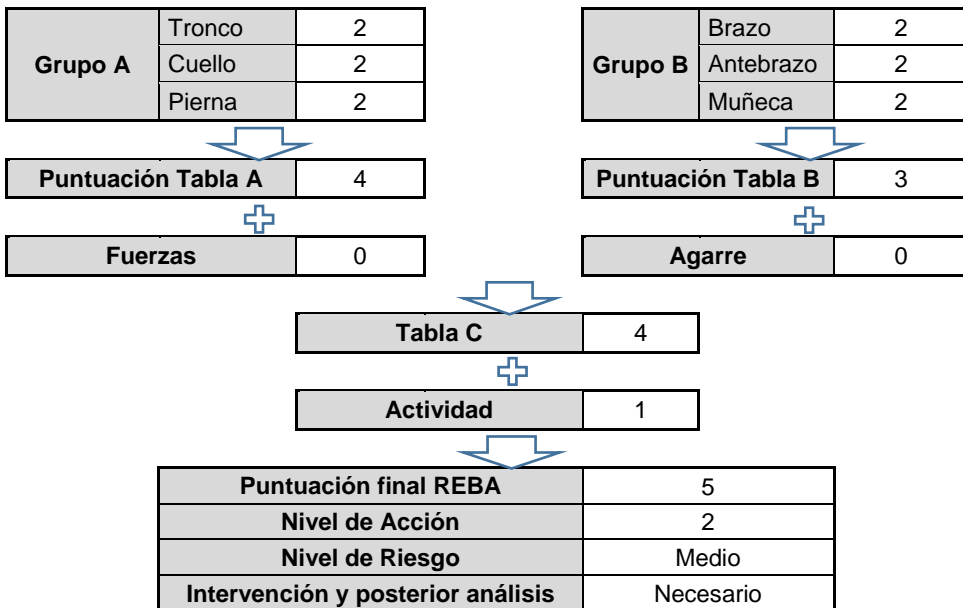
| Grupo A | Tronco | 2 |
|---|---|---|
| | Cuello | 2 |
| | Pierna | 2 |

| Grupo B | Brazo | 2 |
|---|---|---|
| | Antebrazo | 2 |
| | Muñeca | 2 |

| Puntuación Tabla A | 4 |
|---|---|

| Fuerzas | 0 |
|---|---|

| Puntuación Tabla B | 3 |
|---|---|

| Agarre | 0 |
|---|---|

| Tabla C | 4 |
|---|---|

| Actividad | 1 |
|---|---|

| Puntuación final REBA | 5 |
|---|---|
| Nivel de Acción | 2 |
| Nivel de Riesgo | Medio |
| Intervención y posterior análisis | Necesario |